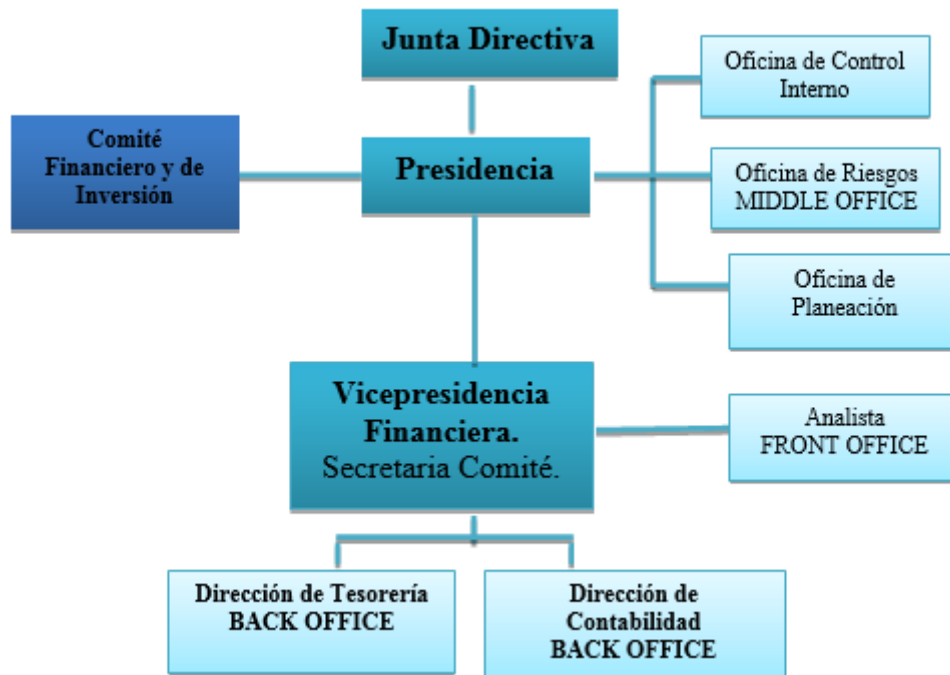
Junta Directiva

Comité Financiero y de Inversión

Presidencia

Oficina de Control Interno

Oficina de Riesgos MIDDLE OFFICE

Oficina de Planeación

Vicepresidencia Financiera. Secretaria Comité.

Analista FRONT OFFICE

Dirección de Tesorería BACK OFFICE

Dirección de Contabilidad BACK OFFICE